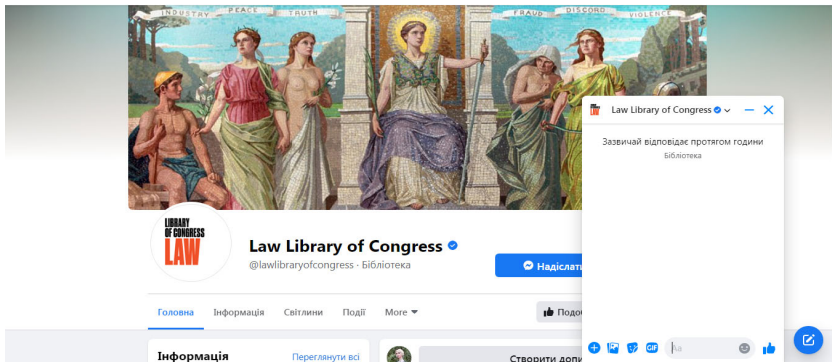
INDUSTRY PEACE TRUTH FRAUD DISCORD VIOLENCE

LIBRARY OF CONGRESS LAW

Law Library of Congress

@lawlibraryofcongress · Бібліотека

Надіслати

Головна Інформація Світлини Події More

Подо

Інформація Переглянути всі

Створити доп

Law Library of Congress

Зазвичай відповідає протягом години
Бібліотека

GIF

Aa